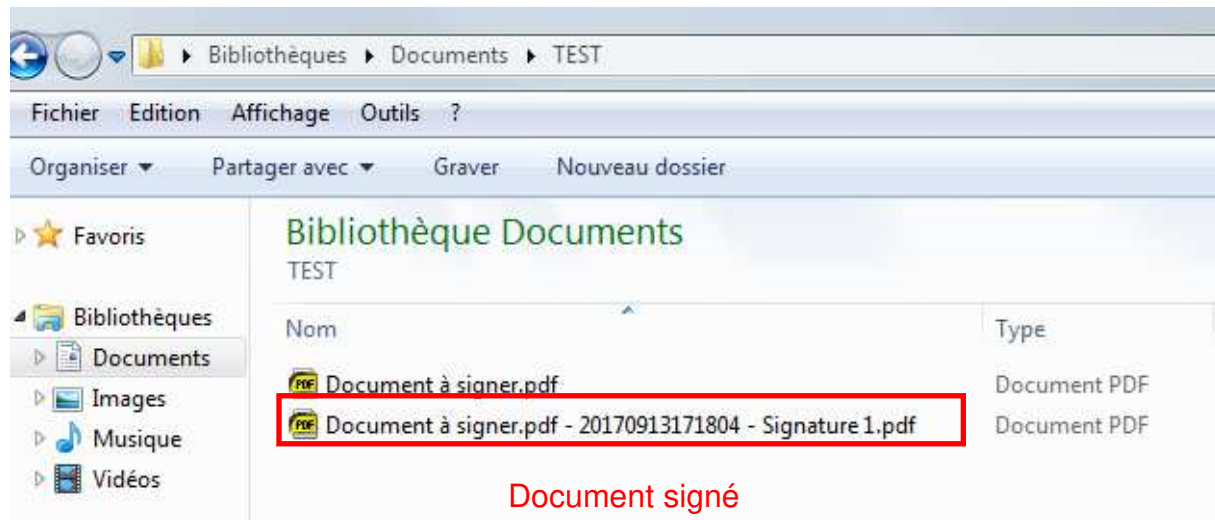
Bibliothèques ▸ Documents ▸ TEST

Fichier Edition Affichage Outils ?

Organiser ▾ Partager avec ▾ Graver Nouveau dossier

Favoris

Bibliothèques
Documents
Images
Musique
Vidéos

Bibliothèque Documents
TEST

| Nom | Type |
|---|---|
| Document à signer.pdf | Document PDF |
| Document à signer.pdf - 20170913171804 - Signature 1.pdf | Document PDF |

Document signé